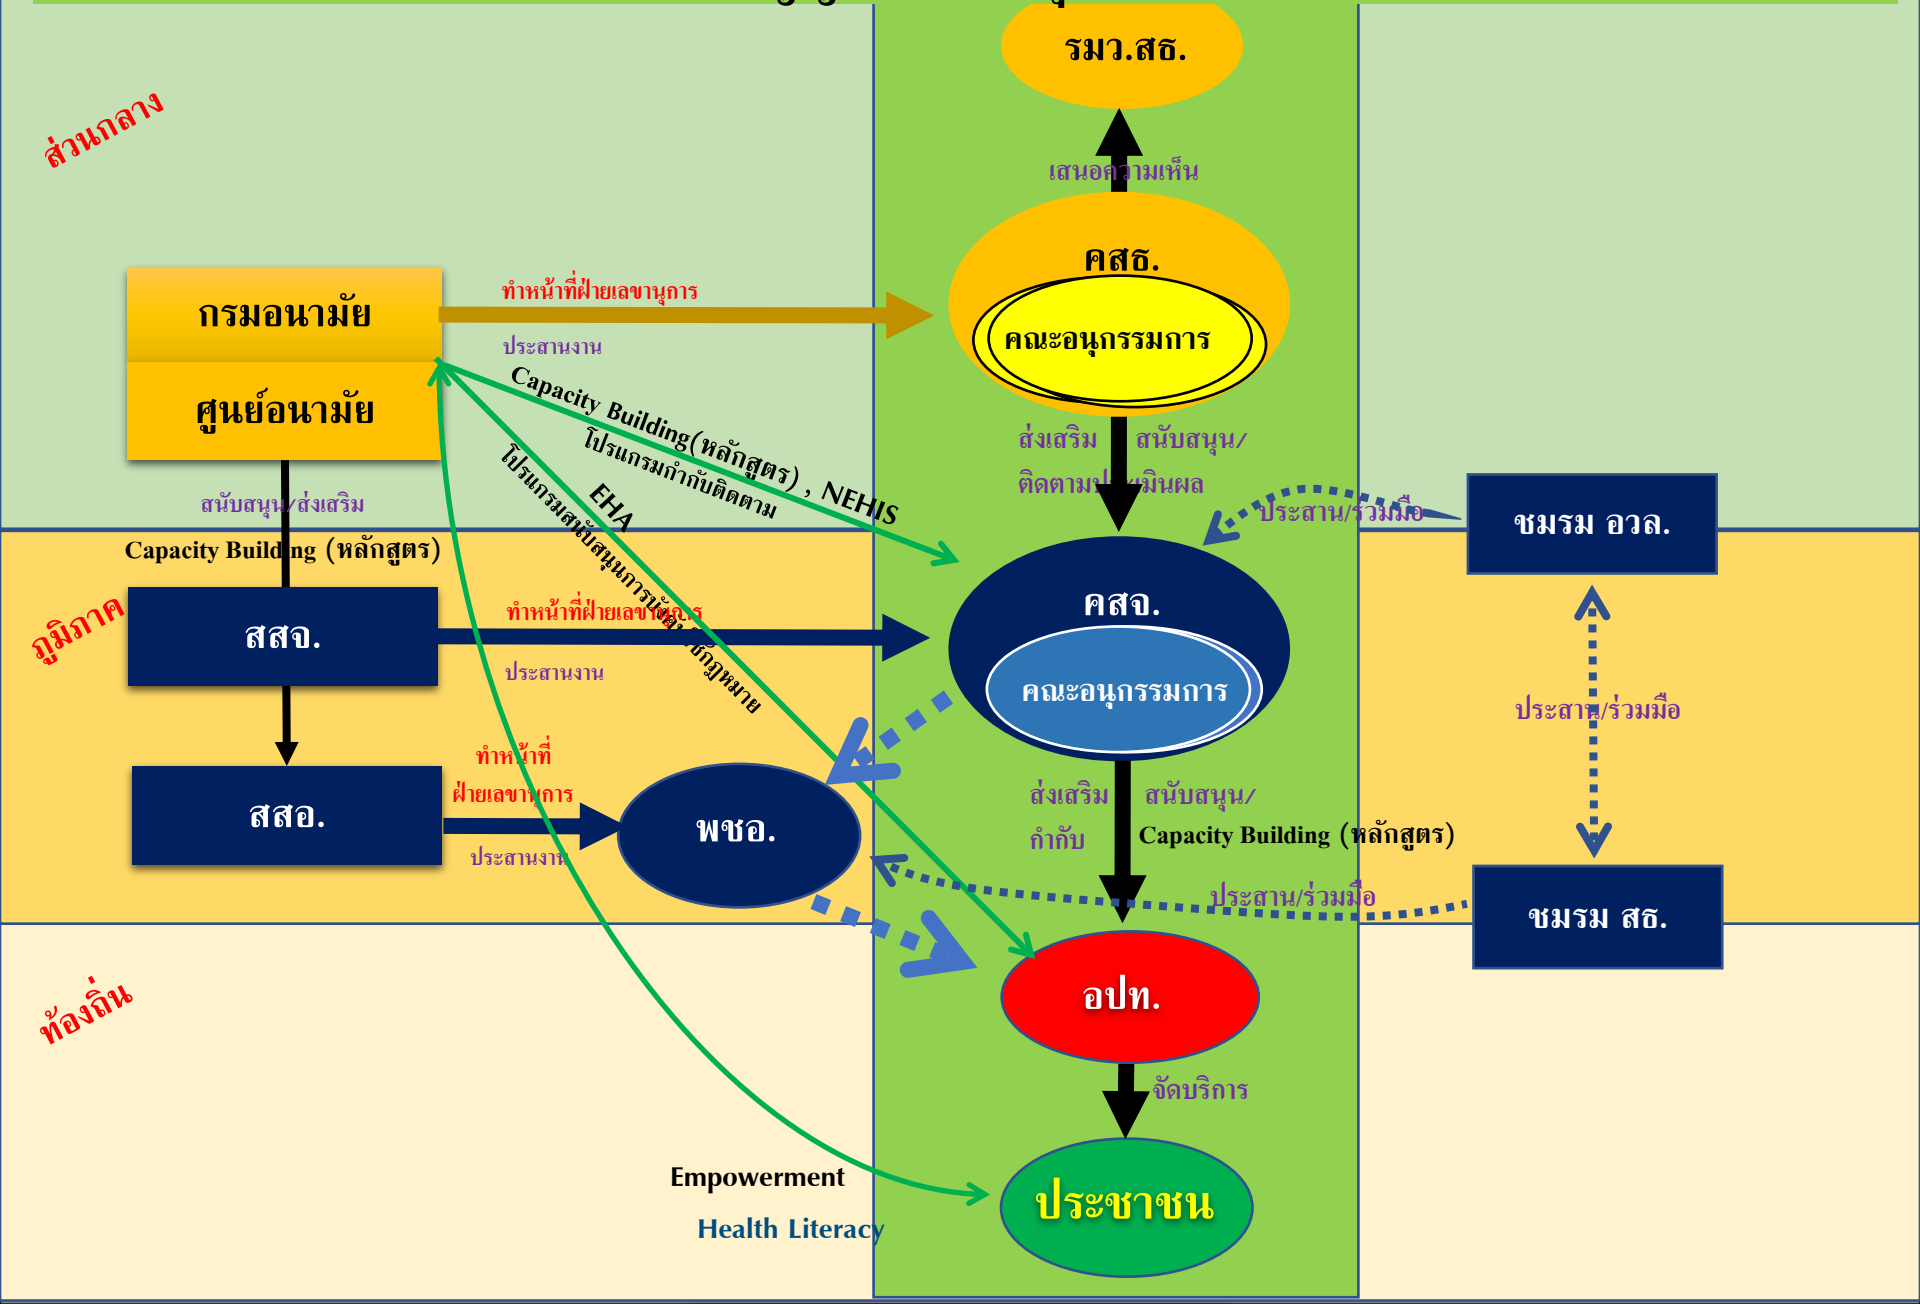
รมว.สธ.

เสนอความเห็น

คสธ.

คณะอนุกรรมการ

ส่วนกลาง

กรมอนามัย

ศูนย์อนามัย

ทำหน้าที่ฝ่ายเลขานุการ

ประสานงาน

Capacity Building(หลักสูตร) , NEHIS

โปรแกรมกำกับติดตาม

EHA

โปรแกรมสนับสนุนการบังคับใช้กฎหมาย

ส่งเสริม สนับสนุน/ ติดตามประเมินผล

ประสาน/ร่วมมือ

ชมรม อวล.

สนับสนุน/ส่งเสริม

Capacity Building (หลักสูตร)

ภูมิภาค

สสจ.

ทำหน้าที่ฝ่ายเลขานุการ

ประสานงาน

คสจ.

คณะอนุกรรมการ

ประสาน/ร่วมมือ

สสอ.

ทำหน้าที่ ฝ่ายเลขานุการ

ประสานงาน

พชอ.

ส่งเสริม กำกับ

สนับสนุน/ Capacity Building (หลักสูตร)

ประสาน/ร่วมมือ

ชมรม สธ.

ท้องถิ่น

อปท.

จัดบริการ

Empowerment

Health Literacy

ประชาชน